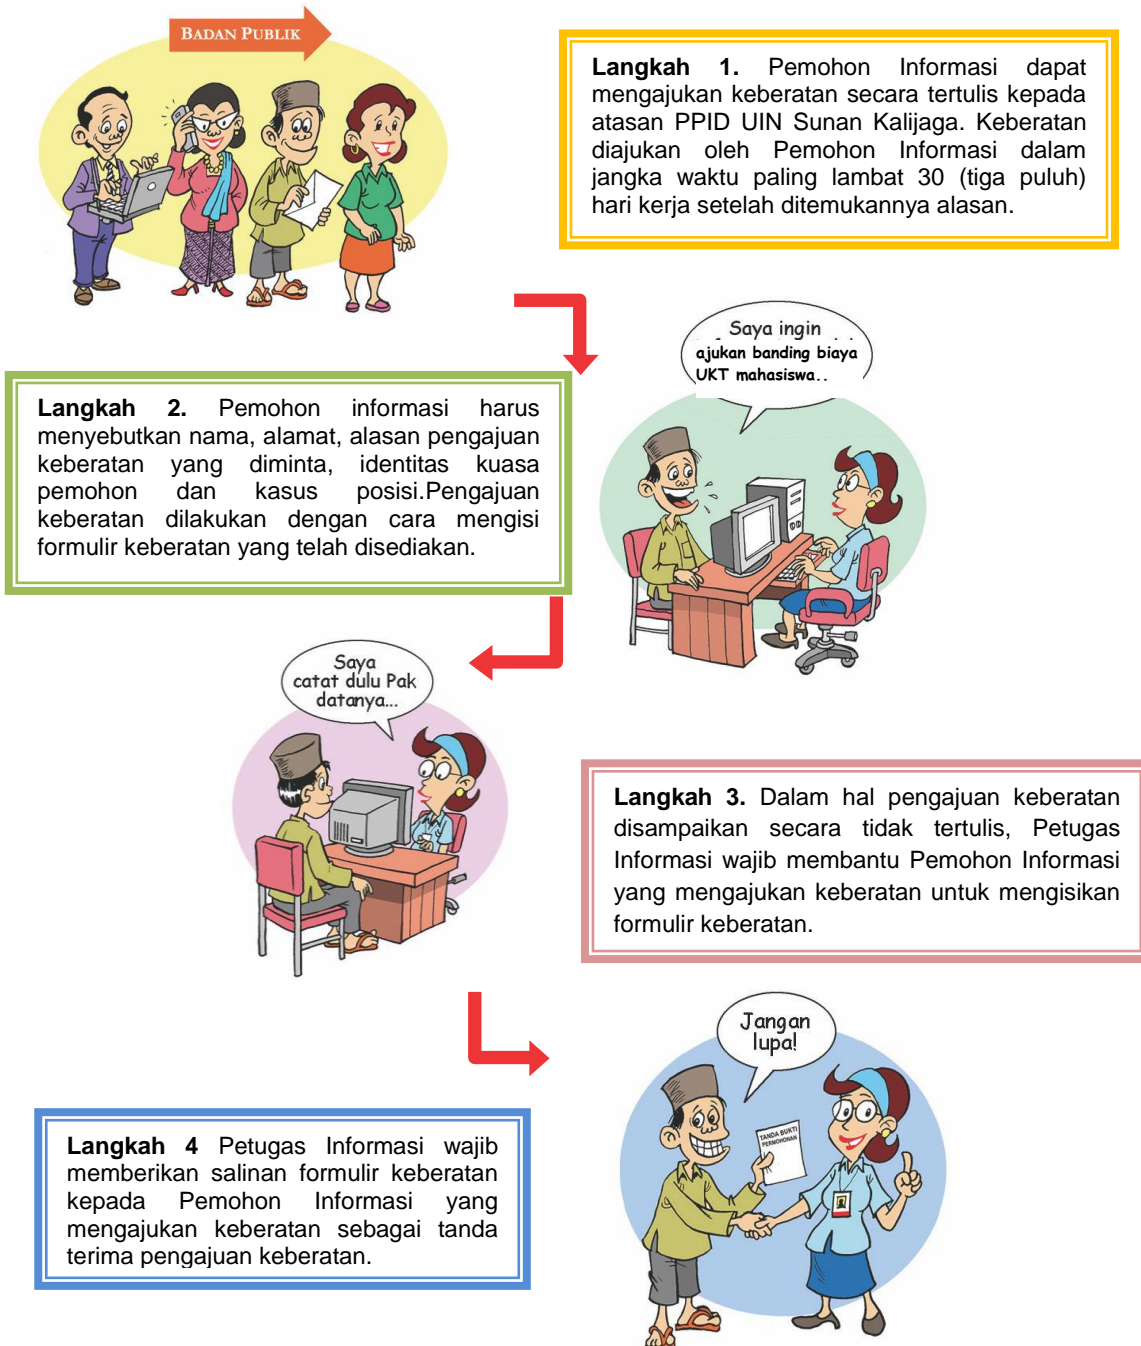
BADAN PUBLIK

**Langkah 1.** Pemohon Informasi dapat mengajukan keberatan secara tertulis kepada atasan PPID UIN Sunan Kalijaga. Keberatan diajukan oleh Pemohon Informasi dalam jangka waktu paling lambat 30 (tiga puluh) hari kerja setelah ditemukannya alasan.

Saya ingin ajukan banding biaya UKT mahasiswa..

**Langkah 2.** Pemohon informasi harus menyebutkan nama, alamat, alasan pengajuan keberatan yang diminta, identitas kuasa pemohon dan kasus posisi.Pengajuan keberatan dilakukan dengan cara mengisi formulir keberatan yang telah disediakan.

Saya catat dulu Pak datanya...

**Langkah 3.** Dalam hal pengajuan keberatan disampaikan secara tidak tertulis, Petugas Informasi wajib membantu Pemohon Informasi yang mengajukan keberatan untuk mengisikan formulir keberatan.

Jangan lupa!

TANDA BUKTI PERMOHONAN

**Langkah 4** Petugas Informasi wajib memberikan salinan formulir keberatan kepada Pemohon Informasi yang mengajukan keberatan sebagai tanda terima pengajuan keberatan.